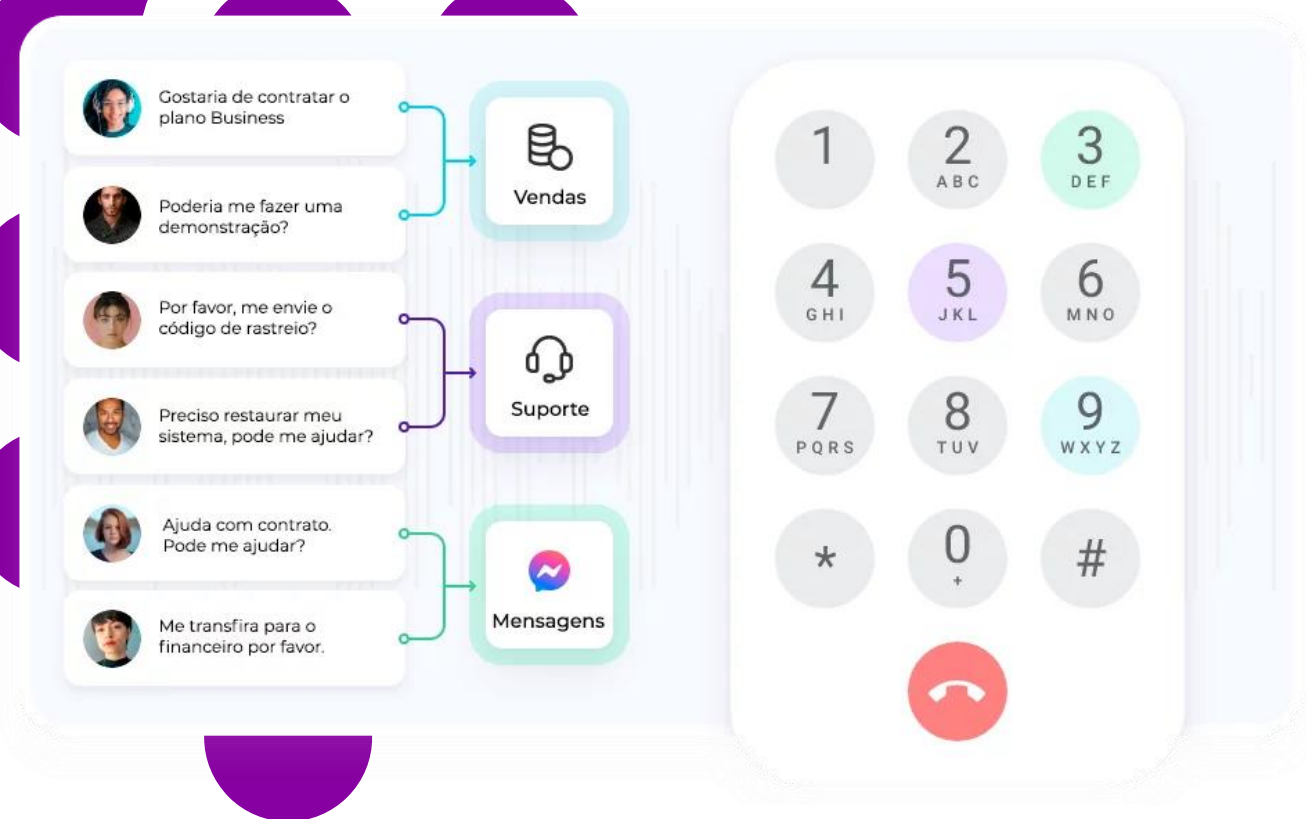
Gostaria de contratar o plano Business

Poderia me fazer uma demonstração?

Vendas

Por favor, me envie o código de rastreio?

Preciso restaurar meu sistema, pode me ajudar?

Suporte

Ajuda com contrato. Pode me ajudar?

Me transfira para o financeiro por favor.

Mensagens

1
2 ABC
3 DEF
4 GHI
5 JKL
6 MNO
7 PQRS
8 TUV
9 WXYZ
*
0 +
#